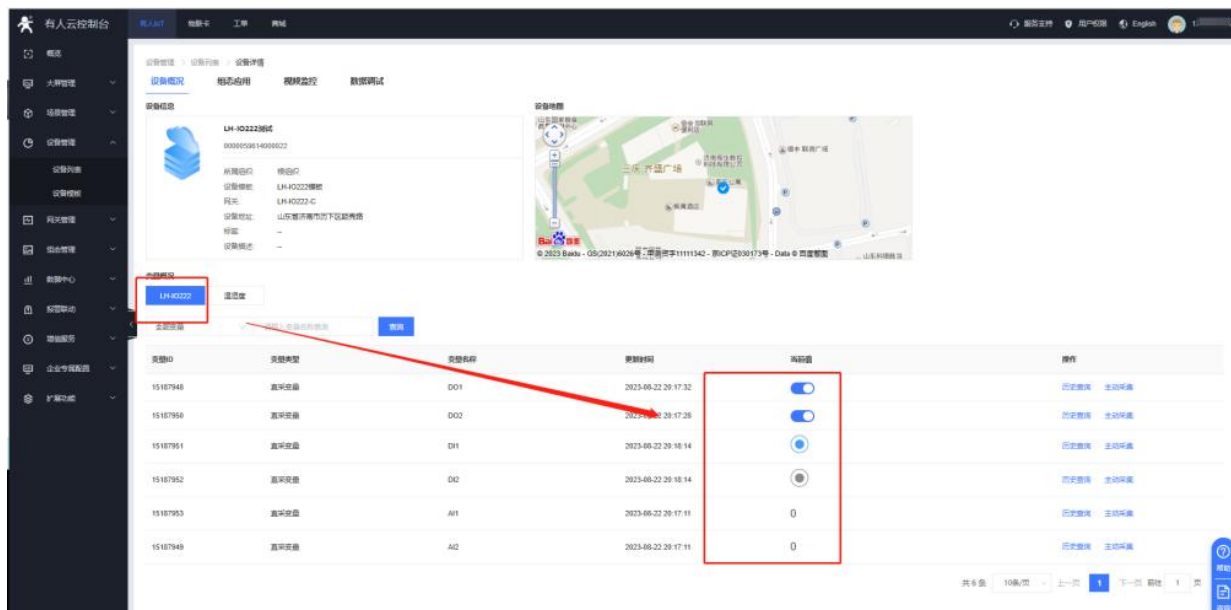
有人云控制台
有人IoT 物联卡 工单 商城
服务支持 用户权限 English

概览
大屏管理
场景管理
设备管理
设备列表
设备模板
网关管理
组态管理
数据中心
报警联动
增值服务
企业专属配置
扩展功能

设备管理 > 设备列表 > 设备详情
设备概况 组态应用 视频监控 数据调试

设备信息
LH-IO222测试
00000596140000022
所属分组: 根分组
设备模板: LH-IO222模板
网关: LH-IO222-C
设备地址: 山东省济南市历下区趵突泉
标签: --
设备描述: --

设备地图
三庆·齐盛广场
© 2023 Baidu - GS(2021)6026号 - 甲测资字11111342 - 京ICP证030173号 - Data © 百度智图

变量概况
LH-IO222 温湿度
全部变量 请输入变量名称搜索 查询

| 变量ID | 变量类型 | 变量名称 | 更新时间 | 当前值 | 操作 |
|---|---|---|---|---|---|
| 15187948 | 直采变量 | DO1 | 2023-08-22 20:17:32 | | 历史查询 主动采集 |
| 15187950 | 直采变量 | DO2 | 2023-08-22 20:17:26 | | 历史查询 主动采集 |
| 15187951 | 直采变量 | DI1 | 2023-08-22 20:18:14 | | 历史查询 主动采集 |
| 15187952 | 直采变量 | DI2 | 2023-08-22 20:18:14 | | 历史查询 主动采集 |
| 15187953 | 直采变量 | AI1 | 2023-08-22 20:17:11 | 0 | 历史查询 主动采集 |
| 15187949 | 直采变量 | AI2 | 2023-08-22 20:17:11 | 0 | 历史查询 主动采集 |

共6条 10条/页 上一页 1 下一页 前往 1 页
帮助